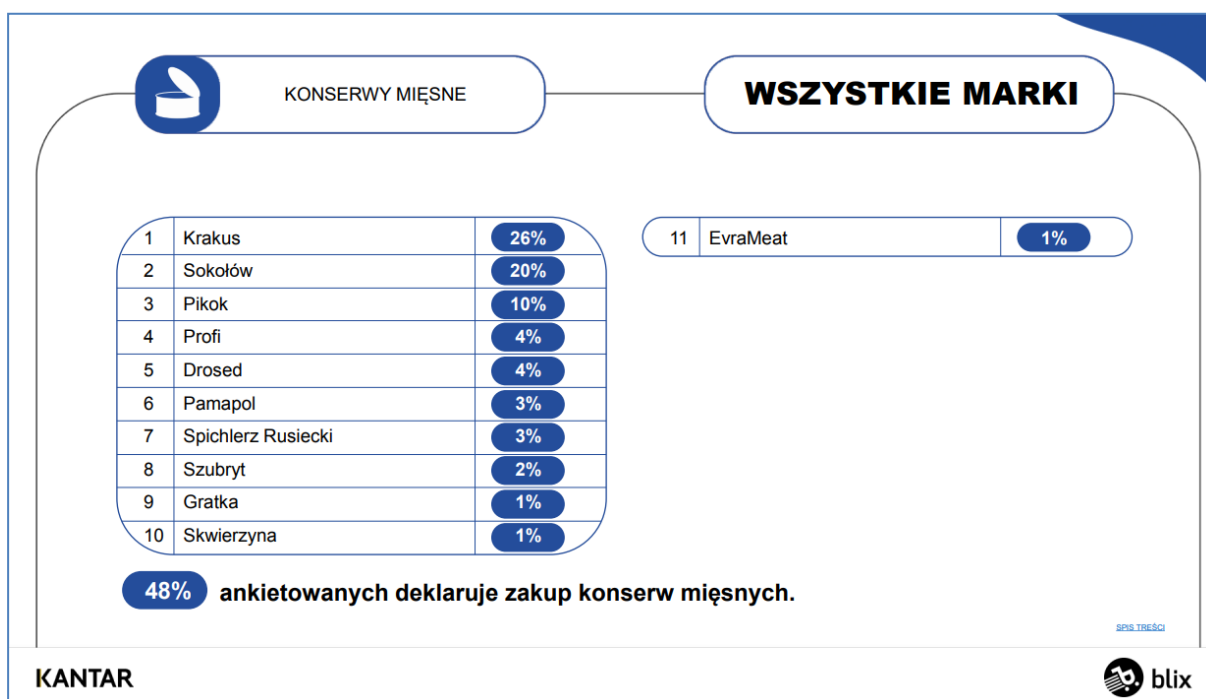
KONSERWY MIĘSNE

WSZYSTKIE MARKI

| | | |
|---|---|---|
| 1 | Krakus | 26% |
| 2 | Sokołów | 20% |
| 3 | Pikok | 10% |
| 4 | Profi | 4% |
| 5 | Drosed | 4% |
| 6 | Pamapol | 3% |
| 7 | Spichlerz Rusiecki | 3% |
| 8 | Szubryt | 2% |
| 9 | Gratka | 1% |
| 10 | Skwierzyna | 1% |

| | | |
|---|---|---|
| 11 | EvraMeat | 1% |

48% ankietowanych deklaruje zakup konserw mięsnych.

SPIS TREŚCI

KANTAR

blix